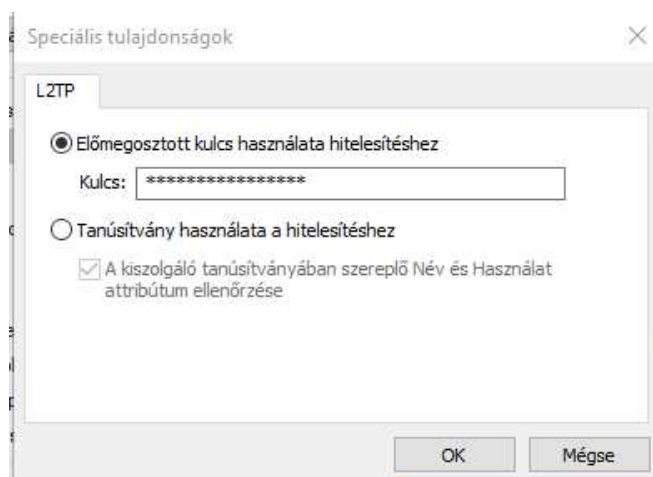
Speciális tulajdonságok

L2TP

Előmegosztott kulcs használata hitelesítéshez

Kulcs: *****************

Tanúsítvány használata a hitelesítéshez

A kiszolgáló tanúsítványában szereplő Név és Használat attribútum ellenőrzése

OK

Mégse